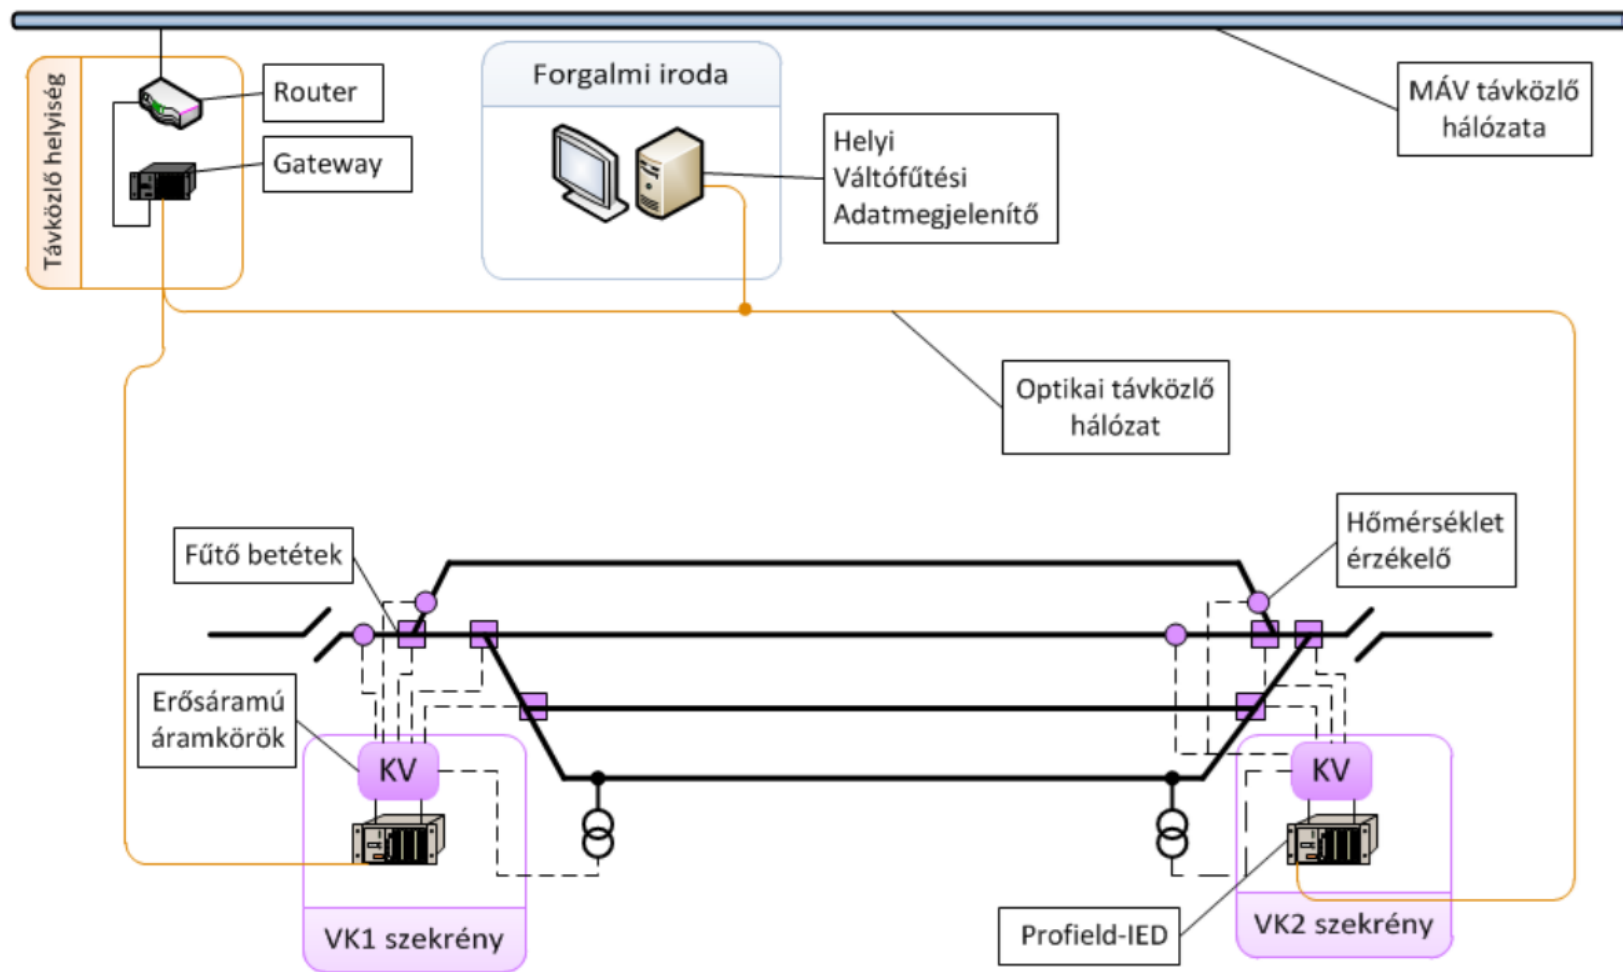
Távközlő helyiség

Router

Gateway

Forgalmi iroda

Helyi Váltófűtési Adatmegjelenítő

MÁV távközlő hálózata

Optikai távközlő hálózat

Fűtő betétek

Hőmérséklet érzékelő

Erősáramú áramkörök

KV

KV

VK1 szekrény

Profield-IED

VK2 szekrény